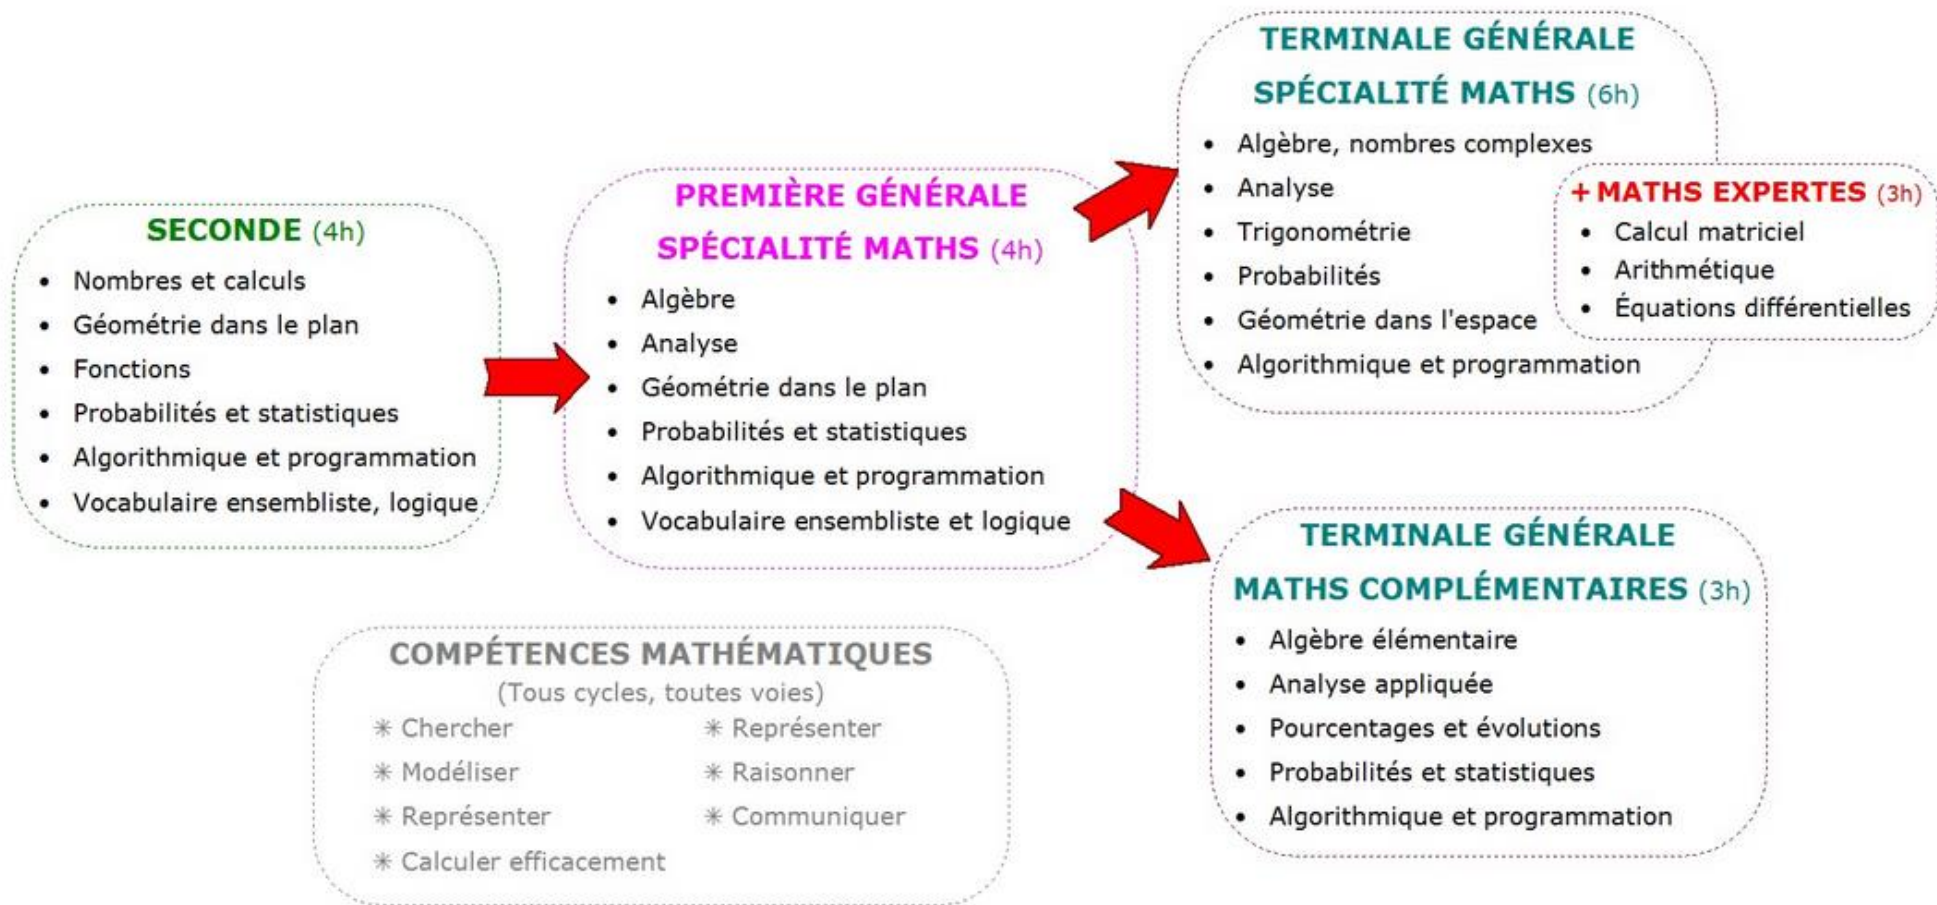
SECONDE (4h)
- Nombres et calculs
- Géométrie dans le plan
- Fonctions
- Probabilités et statistiques
- Algorithmique et programmation
- Vocabulaire ensembliste, logique

PREMIÈRE GÉNÉRALE
SPÉCIALITÉ MATHS (4h)
- Algèbre
- Analyse
- Géométrie dans le plan
- Probabilités et statistiques
- Algorithmique et programmation
- Vocabulaire ensembliste et logique

TERMINALE GÉNÉRALE
SPÉCIALITÉ MATHS (6h)
- Algèbre, nombres complexes
- Analyse
- Trigonométrie
- Probabilités
- Géométrie dans l'espace
- Algorithmique et programmation

+ MATHS EXPERTES (3h)
- Calcul matriciel
- Arithmétique
- Équations différentielles

TERMINALE GÉNÉRALE
MATHS COMPLÉMENTAIRES (3h)
- Algèbre élémentaire
- Analyse appliquée
- Pourcentages et évolutions
- Probabilités et statistiques
- Algorithmique et programmation

COMPÉTENCES MATHÉMATIQUES
(Tous cycles, toutes voies)
✳ Chercher
✳ Modéliser
✳ Représenter
✳ Calculer efficacement
✳ Représenter
✳ Raisonner
✳ Communiquer